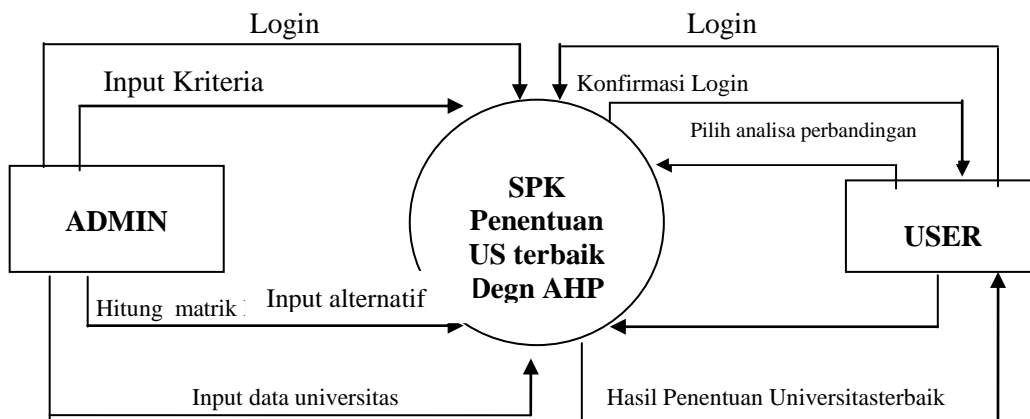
Login

Login

Input Kriteria

Konfirmasi Login

Pilih analisa perbandingan

ADMIN

SPK Penentuan US terbaik Degn AHP

USER

Hitung matrik

Input alternatif

Input data universitas

Hasil Penentuan Universitasterbaik